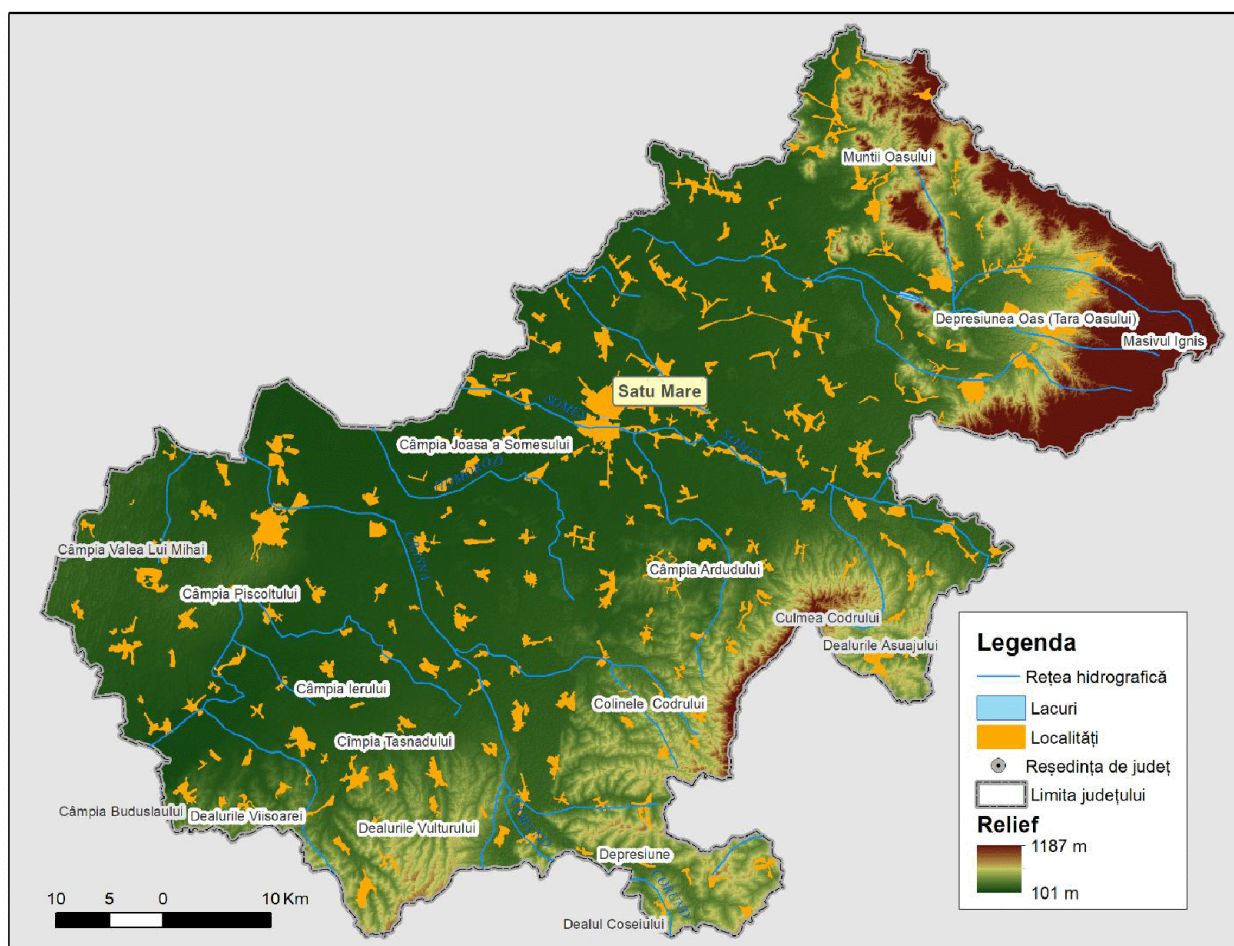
Muntii Oasului

Depresiunea Oas (Tara Oasului)

Masivul Ignis

Satu Mare

Somes

Somes

Câmpia Joasa a Somesului

Câmpia Valea Lui Mihai

Câmpia Piscoltului

Câmpia Ardudului

Culmea Codrului

Dealurile Asuajului

Câmpia Ierului

Colinele Codrului

Cîmpia Tasnadului

Câmpia Buduslaului

Dealurile Viisoarei

Dealurile Vulturului

Depresiune

Dealul Coseiului

Legenda

Rețea hidrografică

Lacuri

Localități

Reședința de județ

Limita județului

Relief

1187 m

101 m

10 5 0 10 Km